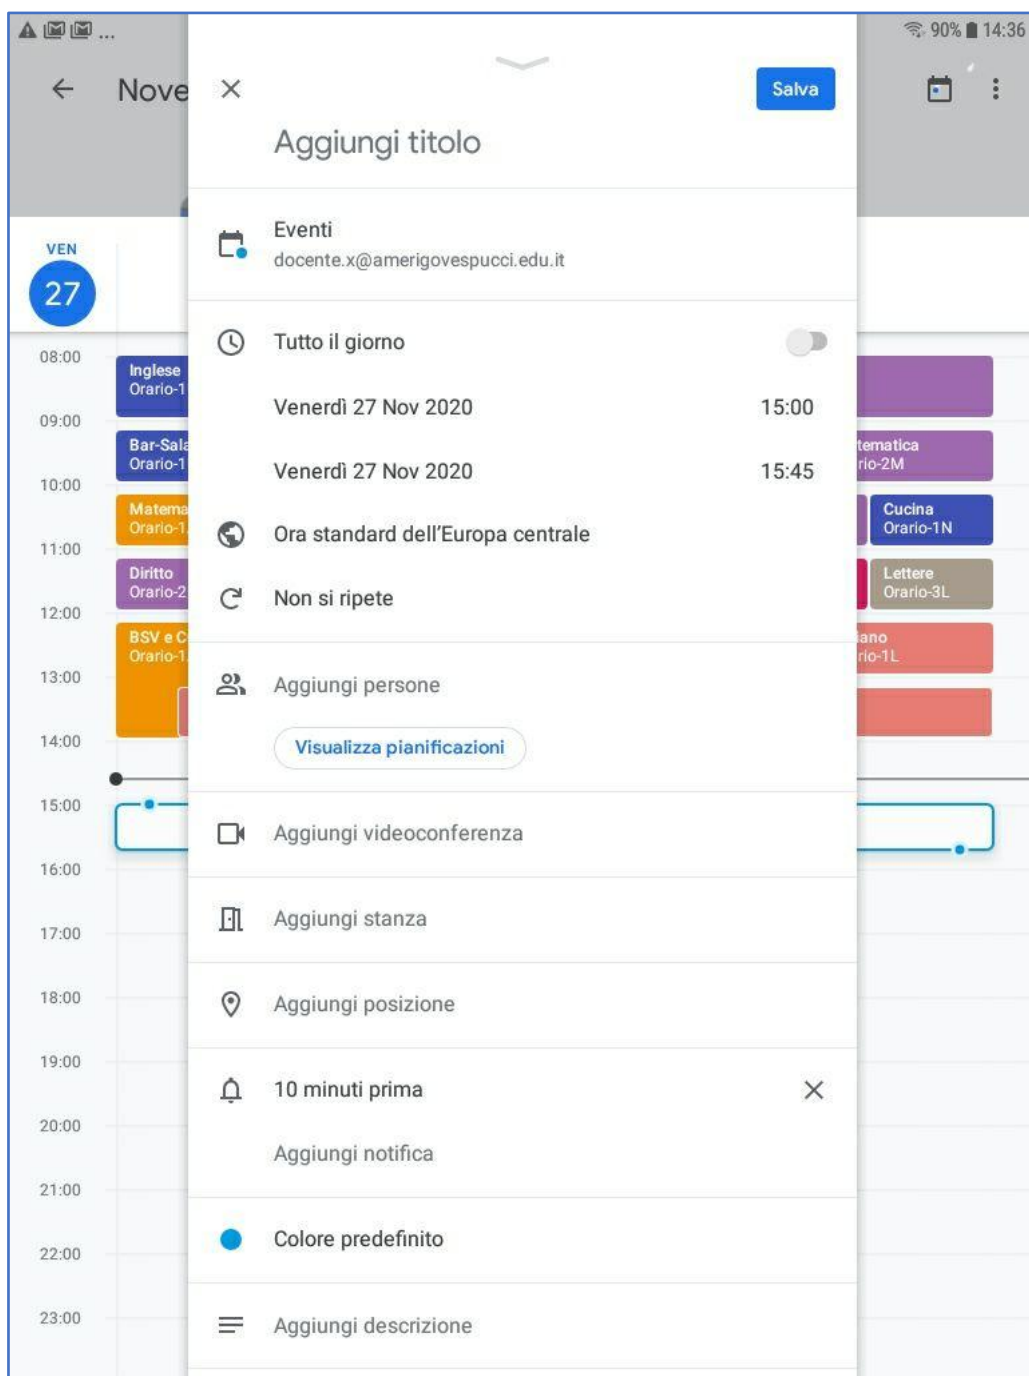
90% 14:36

Nove

VEN
27

08:00
09:00
10:00
11:00
12:00
13:00
14:00
15:00
16:00
17:00
18:00
19:00
20:00
21:00
22:00
23:00

Inglese
Orario-1

Bar-Sala
Orario-1

Matema
Orario-1

Diritto
Orario-2

BSV e C
Orario-1

tematica
rio-2M

Cucina
Orario-1N

Lettere
Orario-3L

ano
rio-1L

Salva

Aggiungi titolo

Eventi
docente.x@amerigovespucci.edu.it

Tutto il giorno

Venerdì 27 Nov 2020 15:00

Venerdì 27 Nov 2020 15:45

Ora standard dell'Europa centrale

Non si ripete

Aggiungi persone

Visualizza pianificazioni

Aggiungi videoconferenza

Aggiungi stanza

Aggiungi posizione

10 minuti prima

Aggiungi notifica

Colore predefinito

Aggiungi descrizione